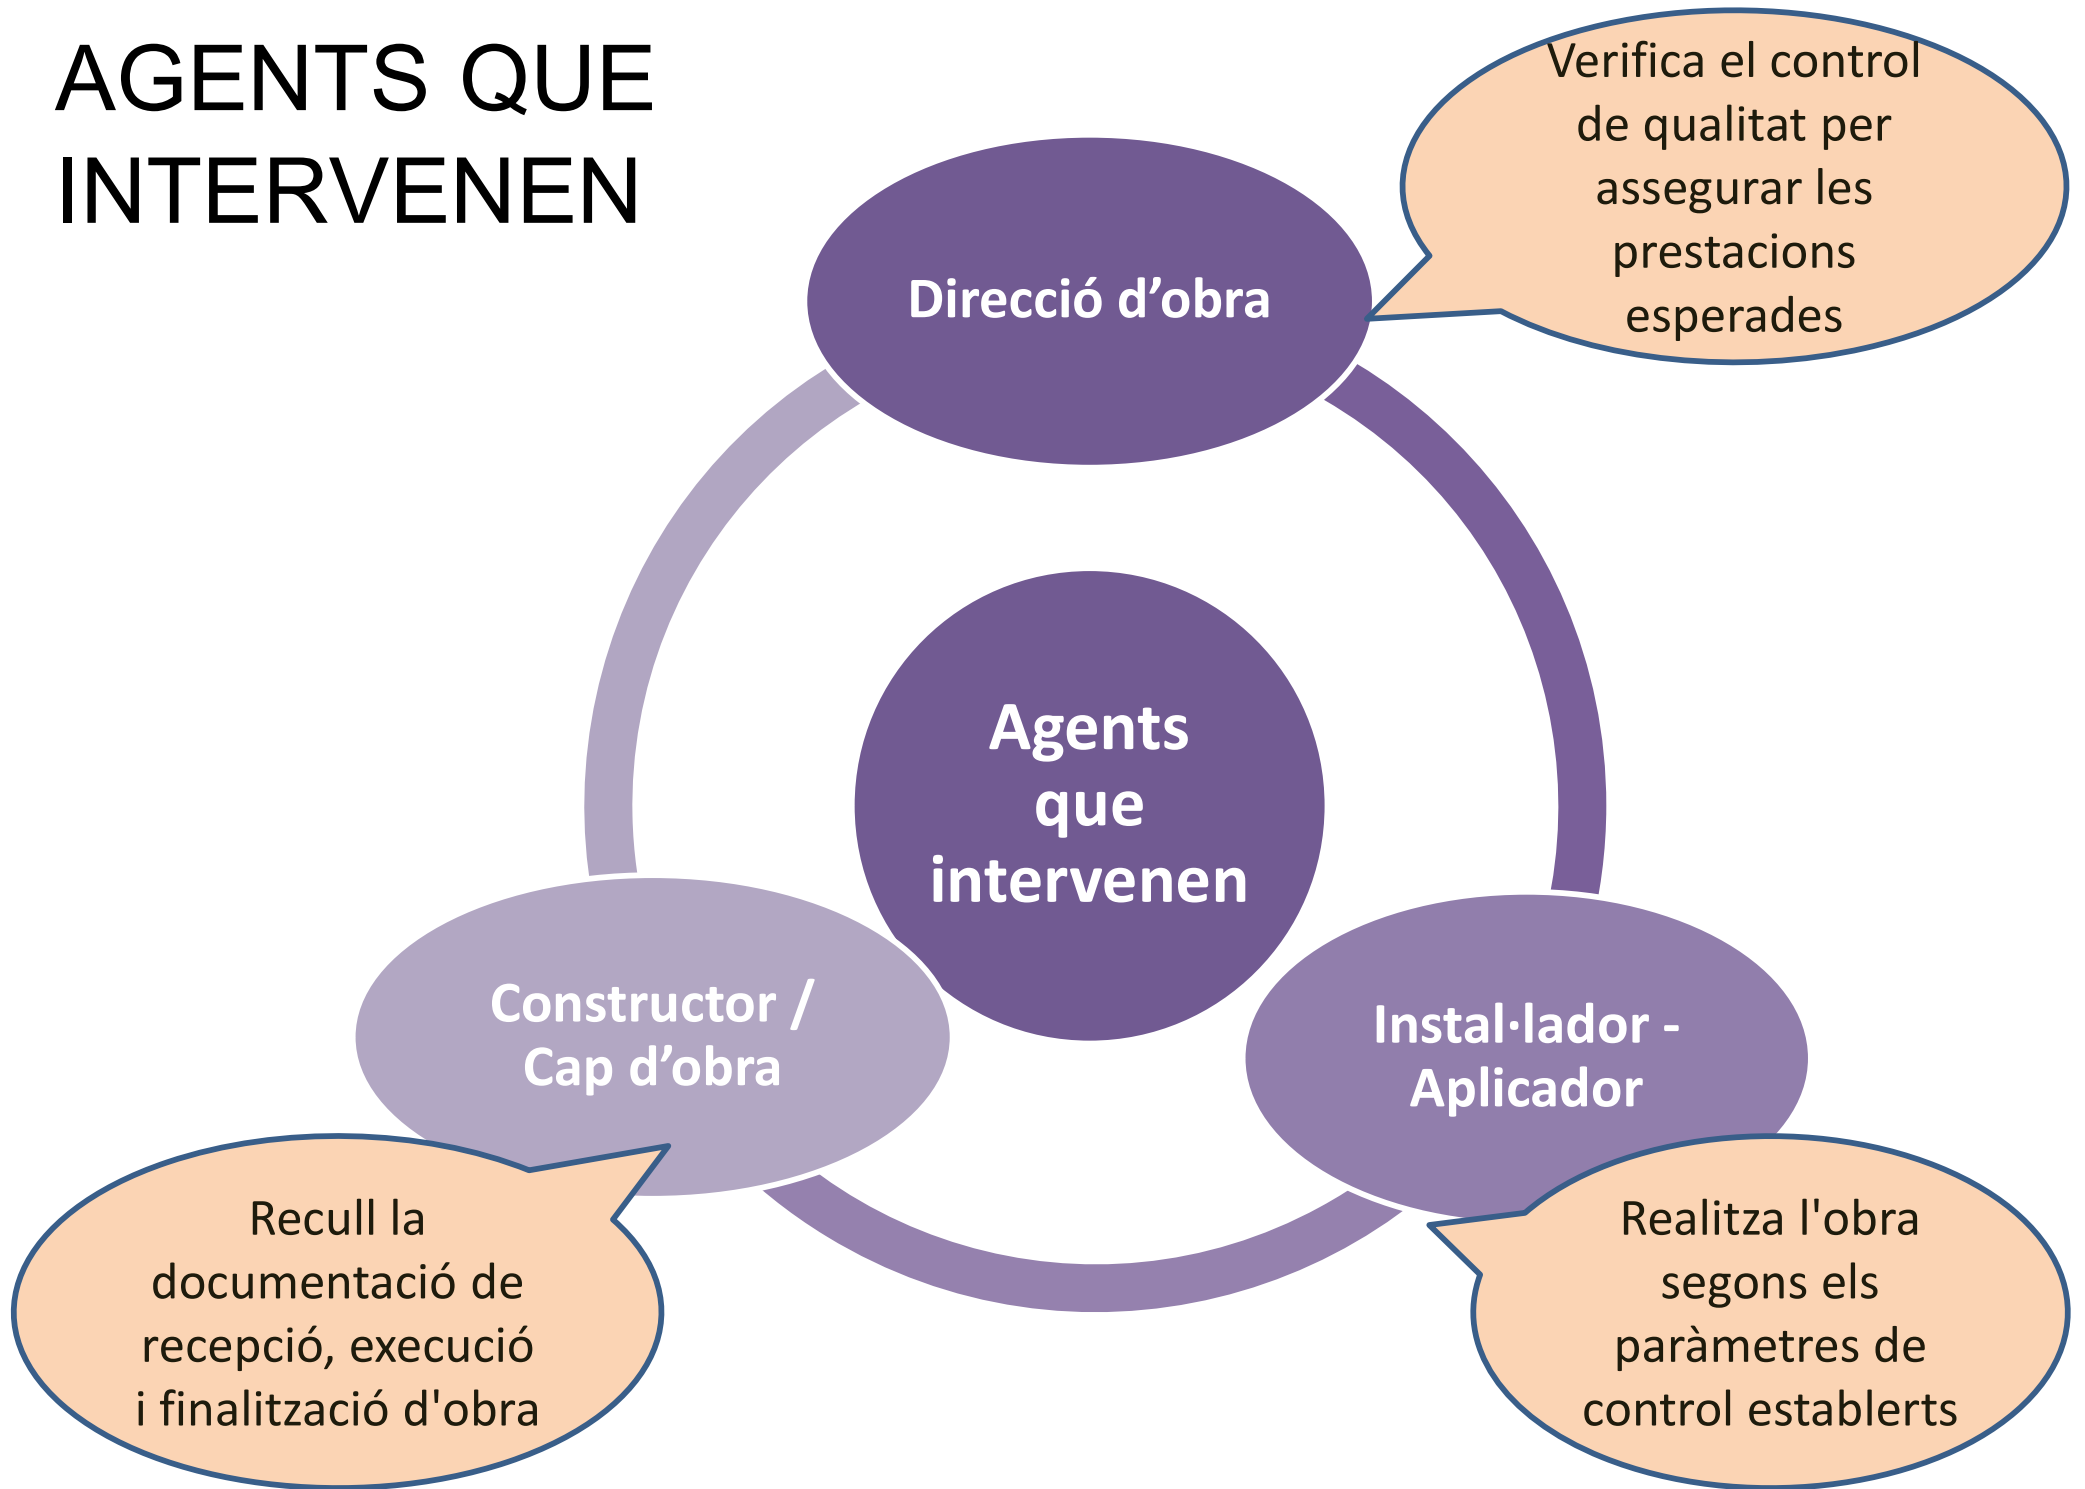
AGENTS QUE INTERVENEN

Direcció d’obra

Verifica el control de qualitat per assegurar les prestacions esperades

Agents que intervenen

Constructor / Cap d’obra

Instal·lador - Aplicador

Recull la documentació de recepció, execució i finalització d'obra

Realitza l'obra segons els paràmetres de control establerts